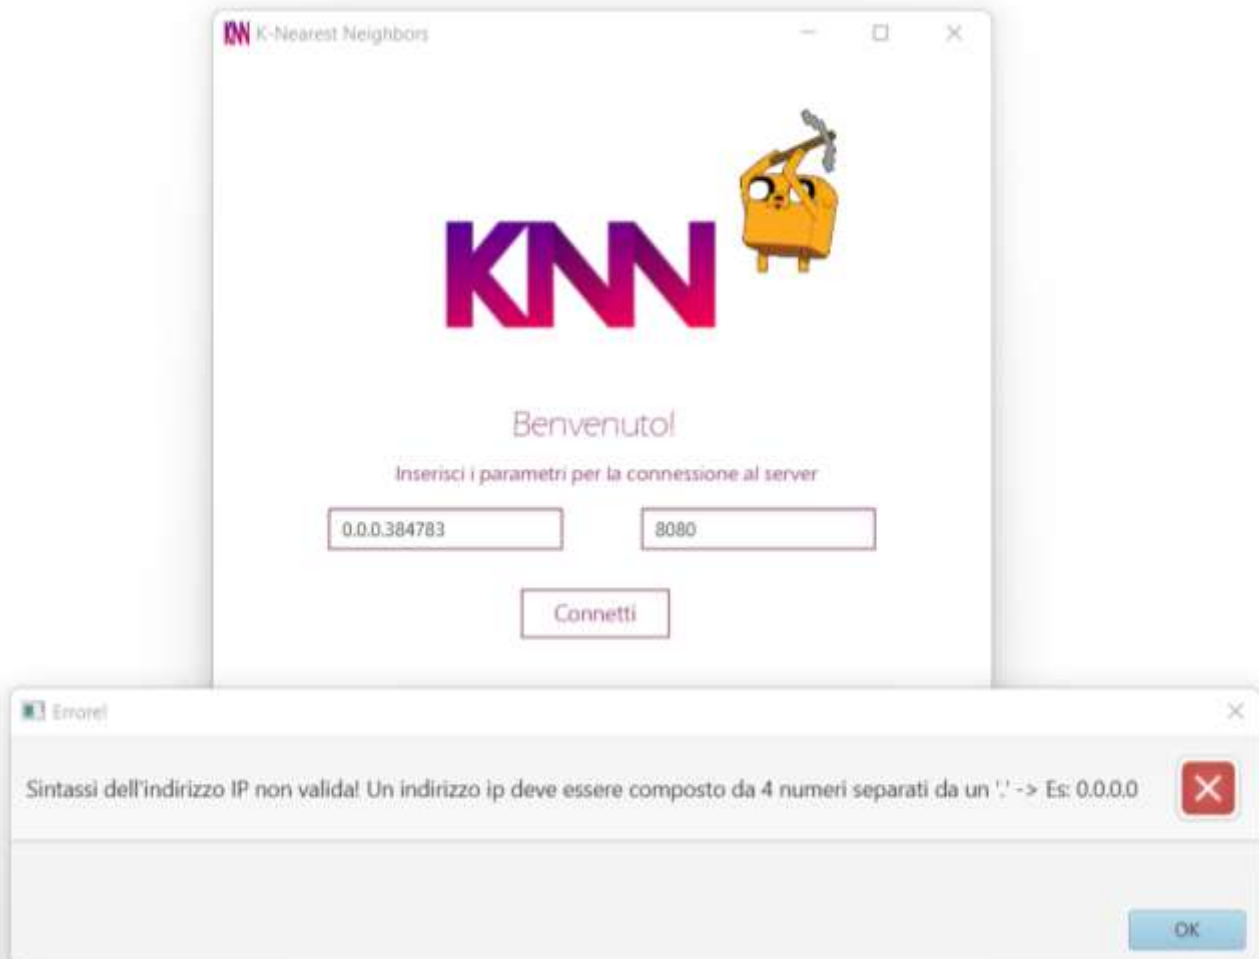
K-Nearest Neighbors

KNN

Benvenuto!

Inserisci i parametri per la connessione al server

0.0.0.384783

8080

Connetti

Errore!

Sintassi dell'indirizzo IP non valida! Un indirizzo ip deve essere composto da 4 numeri separati da un '.' -> Es: 0.0.0.0

OK